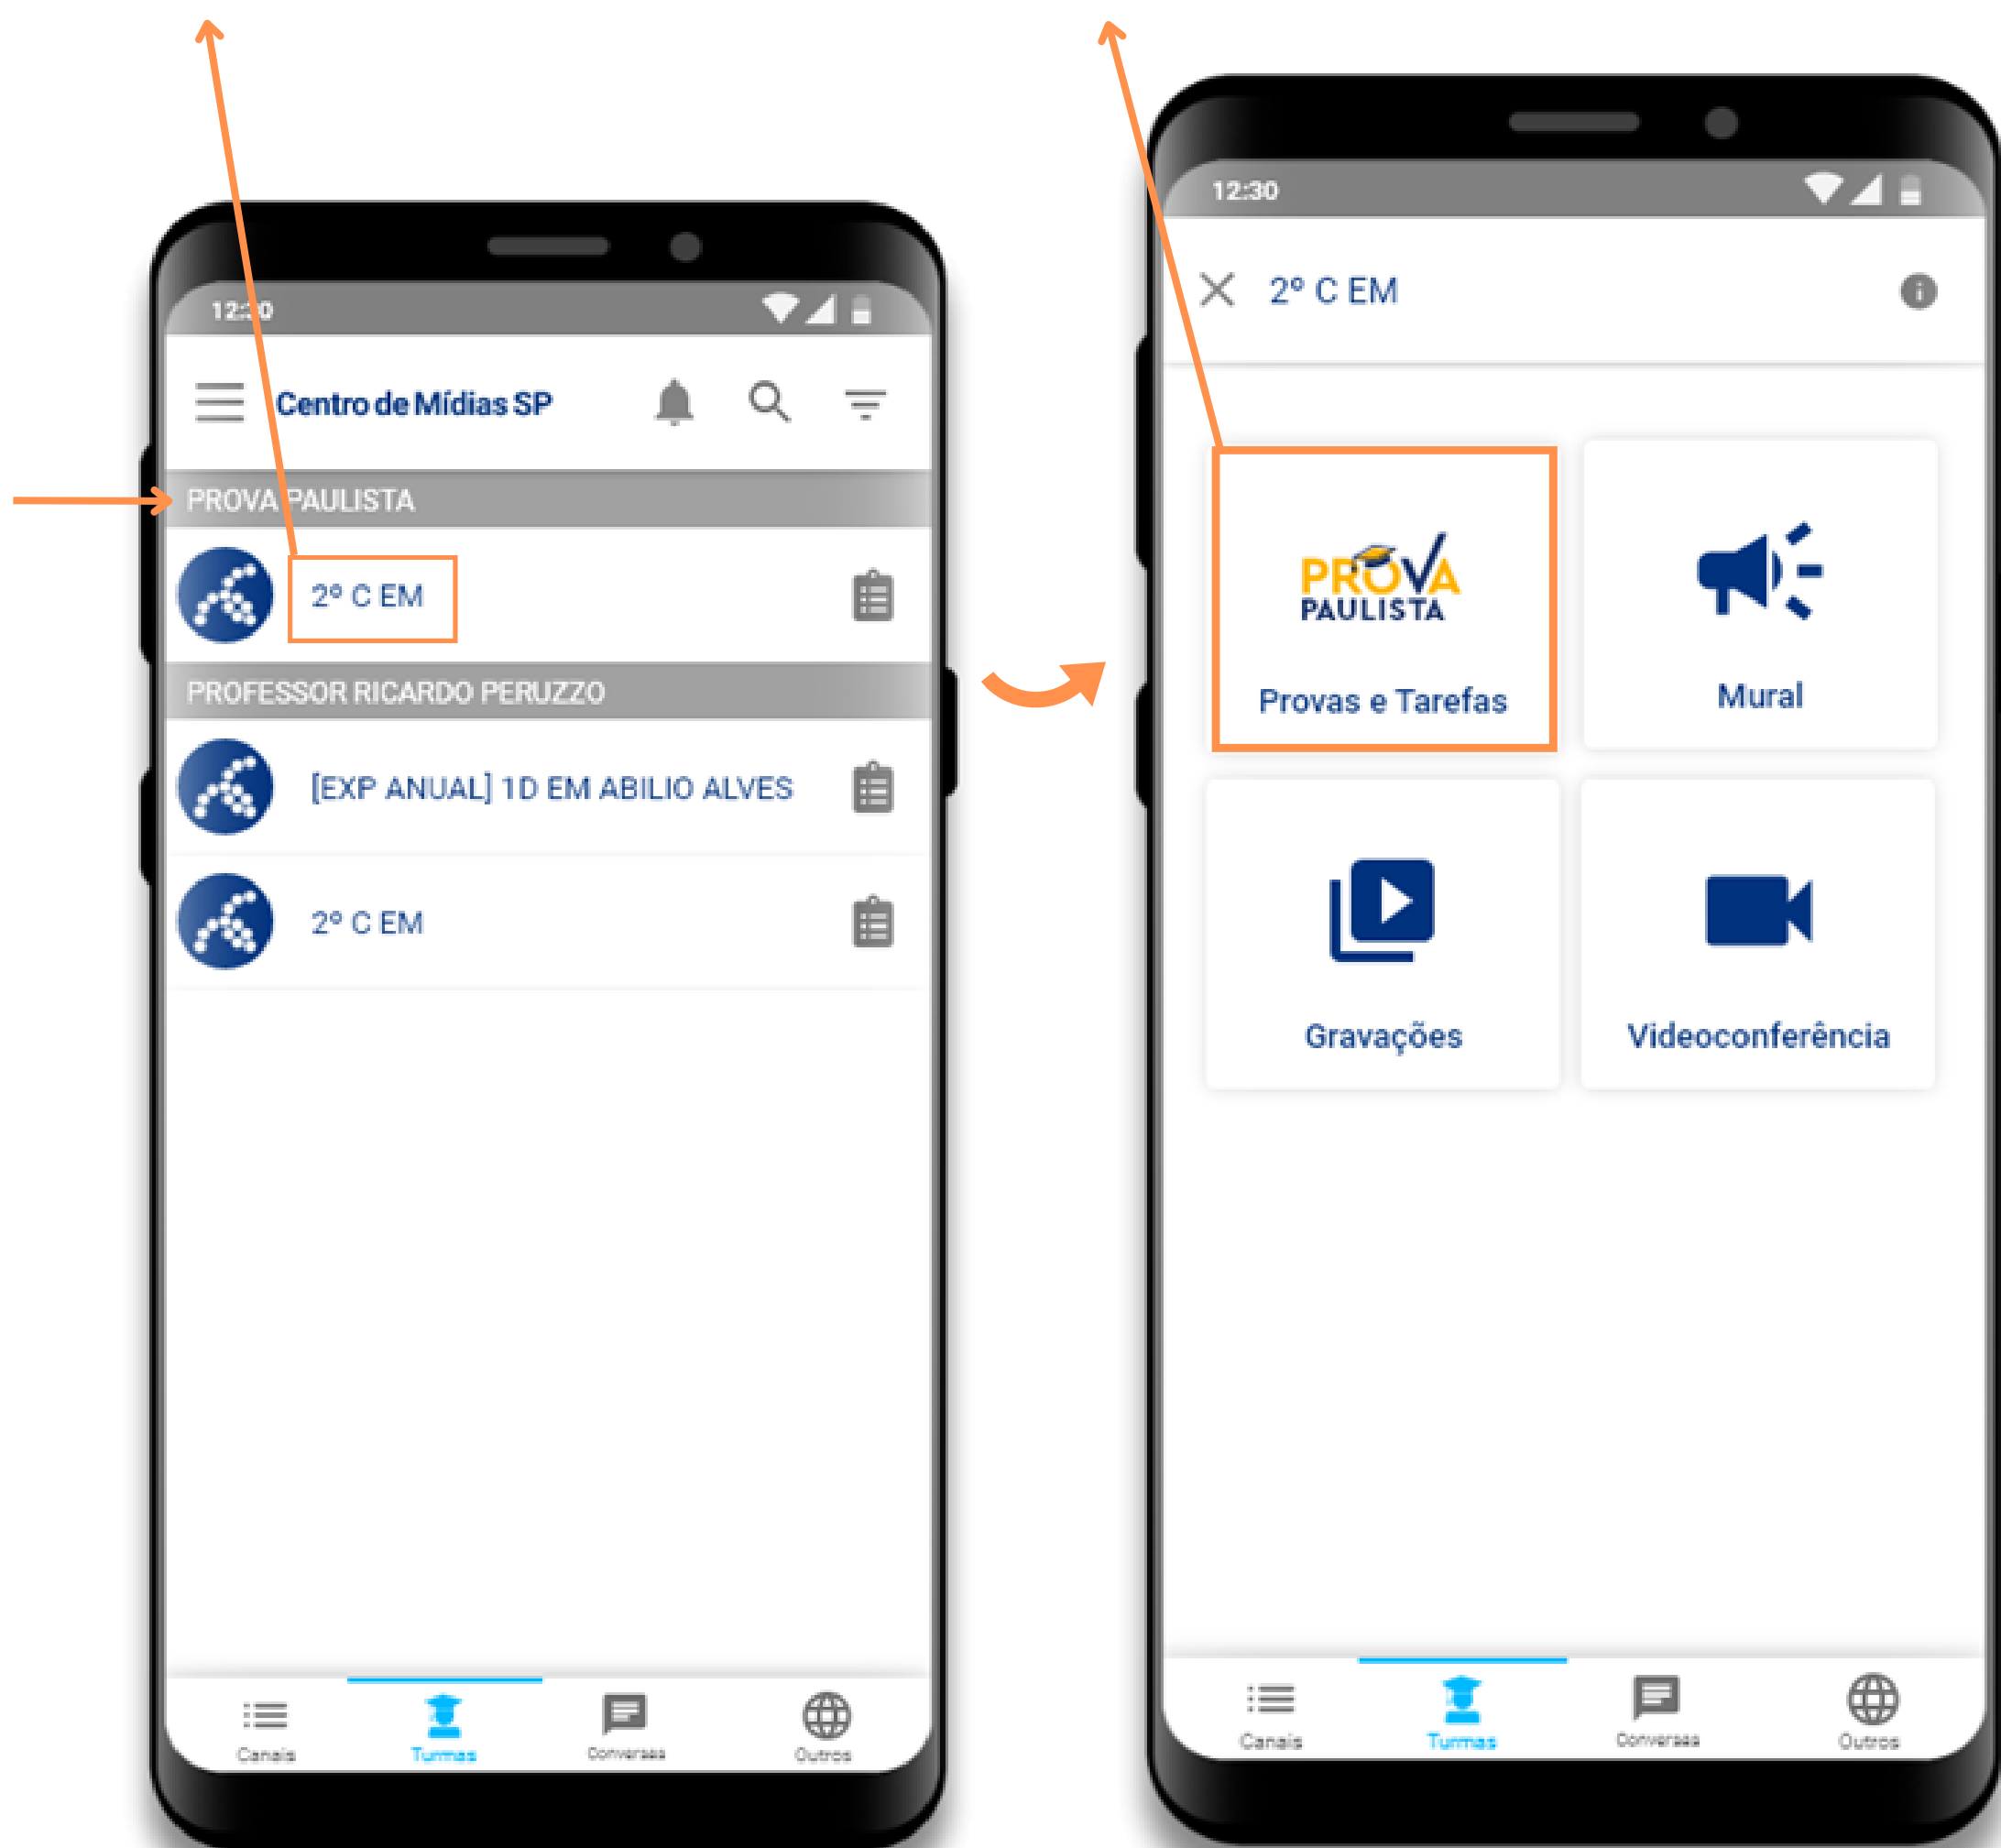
12:30

Centro de Mídias SP

PROVA PAULISTA

2º C EM

PROFESSOR RICARDO PERUZZO

[EXP ANUAL] 1D EM ABILIO ALVES

2º C EM

Canais Turmas Conversas Outros

12:30

2º C EM

PROVA PAULISTA

Provas e Tarefas

Mural

Gravações

Videoconferência

Canais Turmas Conversas Outros